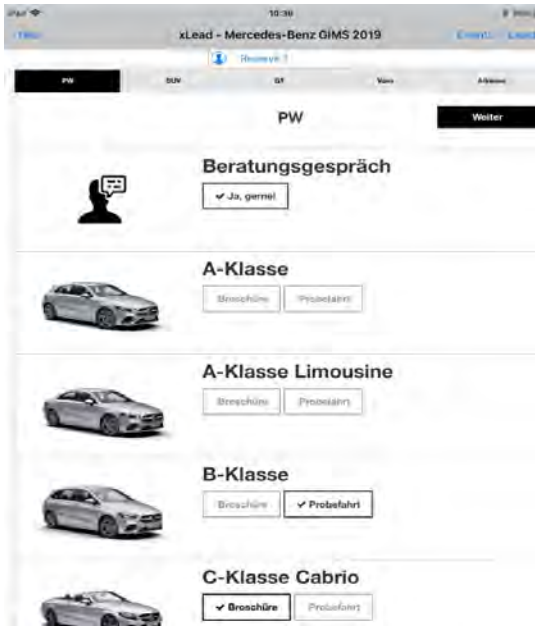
iPad
10:30
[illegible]
xLead - Mercedes-Benz GIMS 2019
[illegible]
Receive 1

| PW | SUV | GT | Vans | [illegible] |
|---|---|---|---|---|

PW
Weiter

Beratungsgespräch
✔ Ja, gerne!

A-Klasse
Broschüre
Probefahrt

A-Klasse Limousine
Broschüre
Probefahrt

B-Klasse
Broschüre
✔ Probefahrt

C-Klasse Cabrio
✔ Broschüre
Probefahrt